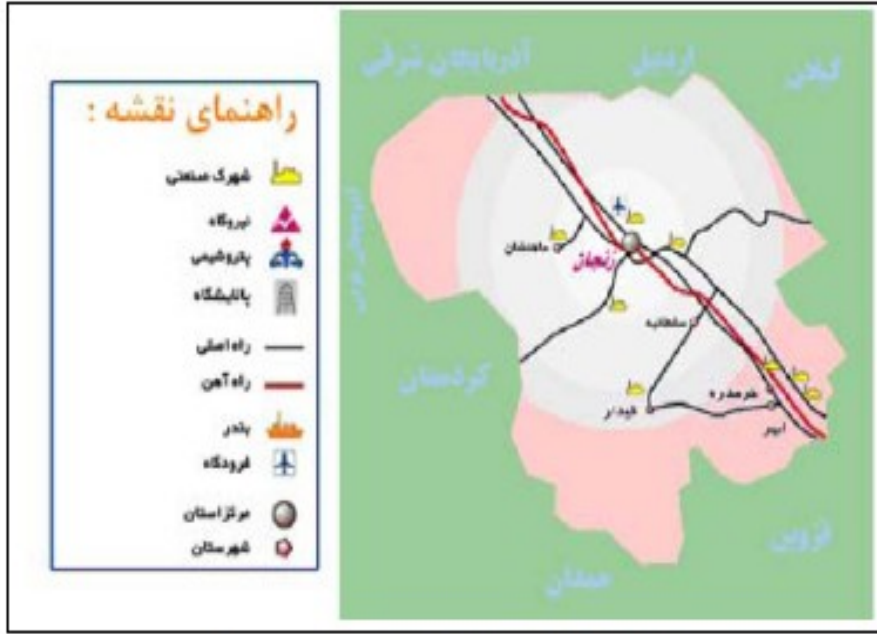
راهنمای نقشه :

شهرک صنعتی
نیروگاه
پتروشیمی
پالایشگاه
راه اصلی
راه آهن
بندر
فرودگاه
مرکز استان
شهرستان

آذربایجان شرقی
اردبیل
گیلان
آذربایجان غربی
کردستان
همدان
قزوین
زنجان
ماهنشان
سلطانیه
خدابنده
خرمدره
ابهر
قیدار